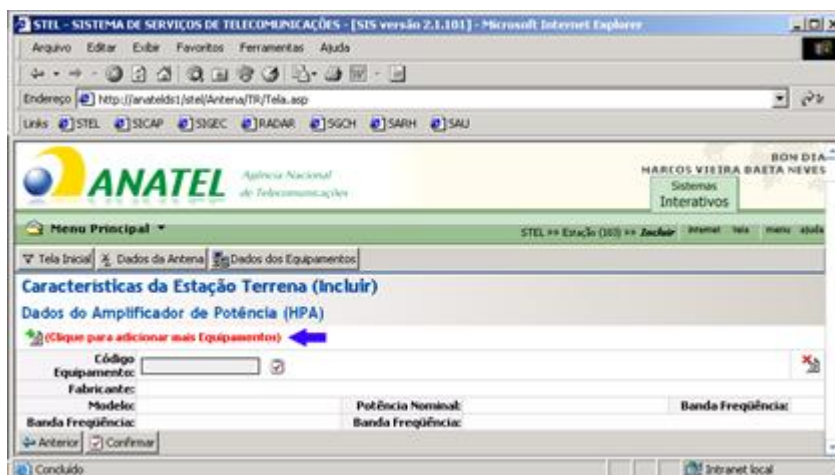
STEL - SISTEMA DE SERVIÇOS DE TELECOMUNICAÇÕES - [SIS versão 2.1.101] - Microsoft Internet Explorer

Arquivo Editar Exibir Favoritos Ferramentas Ajuda

Endereço http://anateldsl/stel/Antena/TR/Tela.asp

Links STEL SICAP SIGEC RADAR SGCH SARH SAU

ANATEL Agência Nacional de Telecomunicações

BOM DIA
MARCOS VIEIRA BAETA NEVES

Sistemas Interativos

Menu Principal

STEL >> Estação (103) >> Incluir internet tela menu ajuda

Tela Inicial | Dados da Antena | Dados dos Equipamentos

Características da Estação Terrena (Incluir)

Dados do Amplificador de Potência (HPA)

(Clique para adicionar mais Equipamentos)

Código Equipamento:

Fabricante:

Modelo:

Potência Nominal:

Banda Freqüência:

Banda Freqüência:

Banda Freqüência:

Anterior Confirmar

Concluído

Intranet local